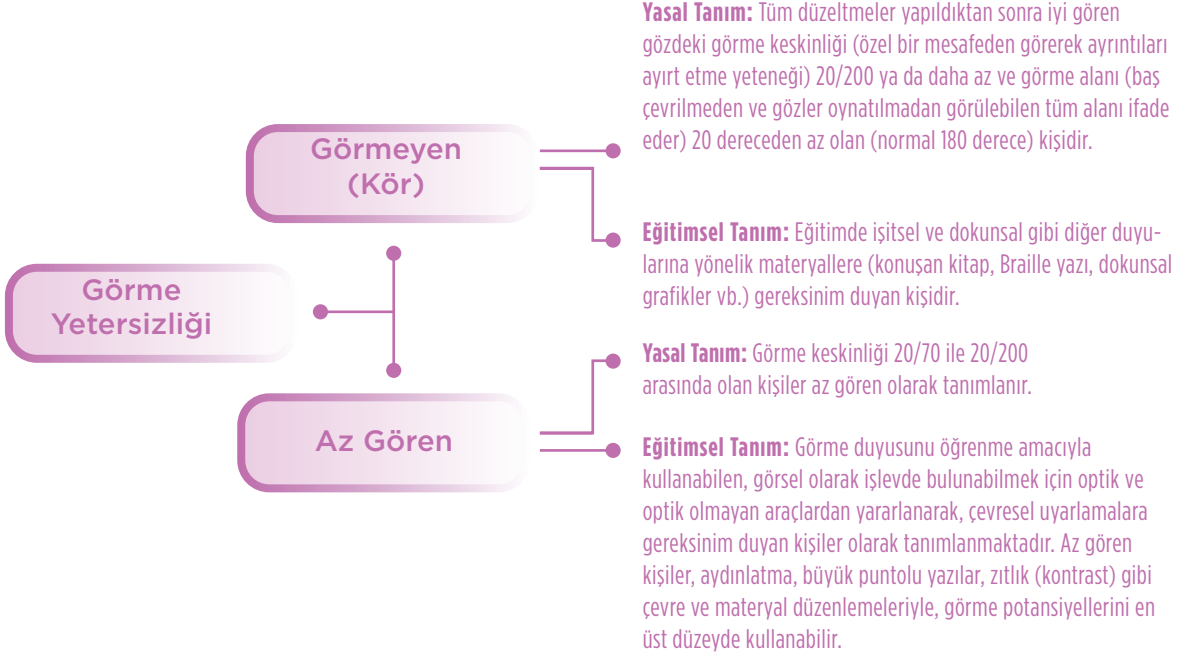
Görme Yetersizliği

Görmeyen (Kör)

Yasal Tanım: Tüm düzeltmeler yapıldıktan sonra iyi gören gözdeki görme keskinliği (özel bir mesafeden görerek ayrıntıları ayırt etme yeteneği) 20/200 ya da daha az ve görme alanı (baş çevrilmeden ve gözler oynatılmadan görülebilen tüm alanı ifade eder) 20 dereceden az olan (normal 180 derece) kişidir.

Eğitimsel Tanım: Eğitimde işitsel ve dokunsal gibi diğer duyularına yönelik materyallere (konuşan kitap, Braille yazı, dokunsal grafikler vb.) gereksinim duyan kişidir.

Az Gören

Yasal Tanım: Görme keskinliği 20/70 ile 20/200 arasında olan kişiler az gören olarak tanımlanır.

Eğitimsel Tanım: Görme duyusunu öğrenme amacıyla kullanabilen, görsel olarak işlevde bulunabilmek için optik ve optik olmayan araçlardan yararlanarak, çevresel uyarlamalara gereksinim duyan kişiler olarak tanımlanmaktadır. Az gören kişiler, aydınlatma, büyük puntolu yazılar, zıtlık (kontrast) gibi çevre ve materyal düzenlemeleriyle, görme potansiyellerini en üst düzeyde kullanabilir.